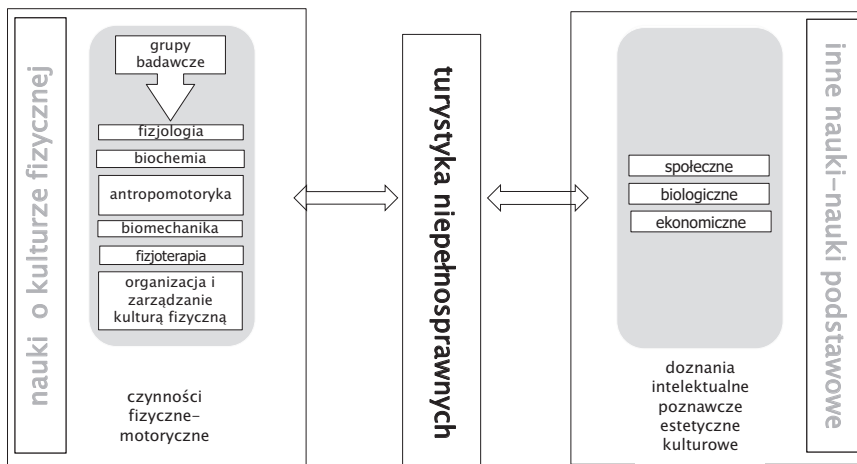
nauki o kulturze fizycznej

grupy badawcze

fizjologia

biochemia

antropomotoryka

biomechanika

fizjoterapia

organizacja i zarządzanie kulturą fizyczną

czynności fizyczne-motoryczne

turystyka niepełnosprawnych

społeczne

biologiczne

ekonomiczne

doznania intelektualne poznawcze estetyczne kulturowe

inne nauki–nauki podstawowe